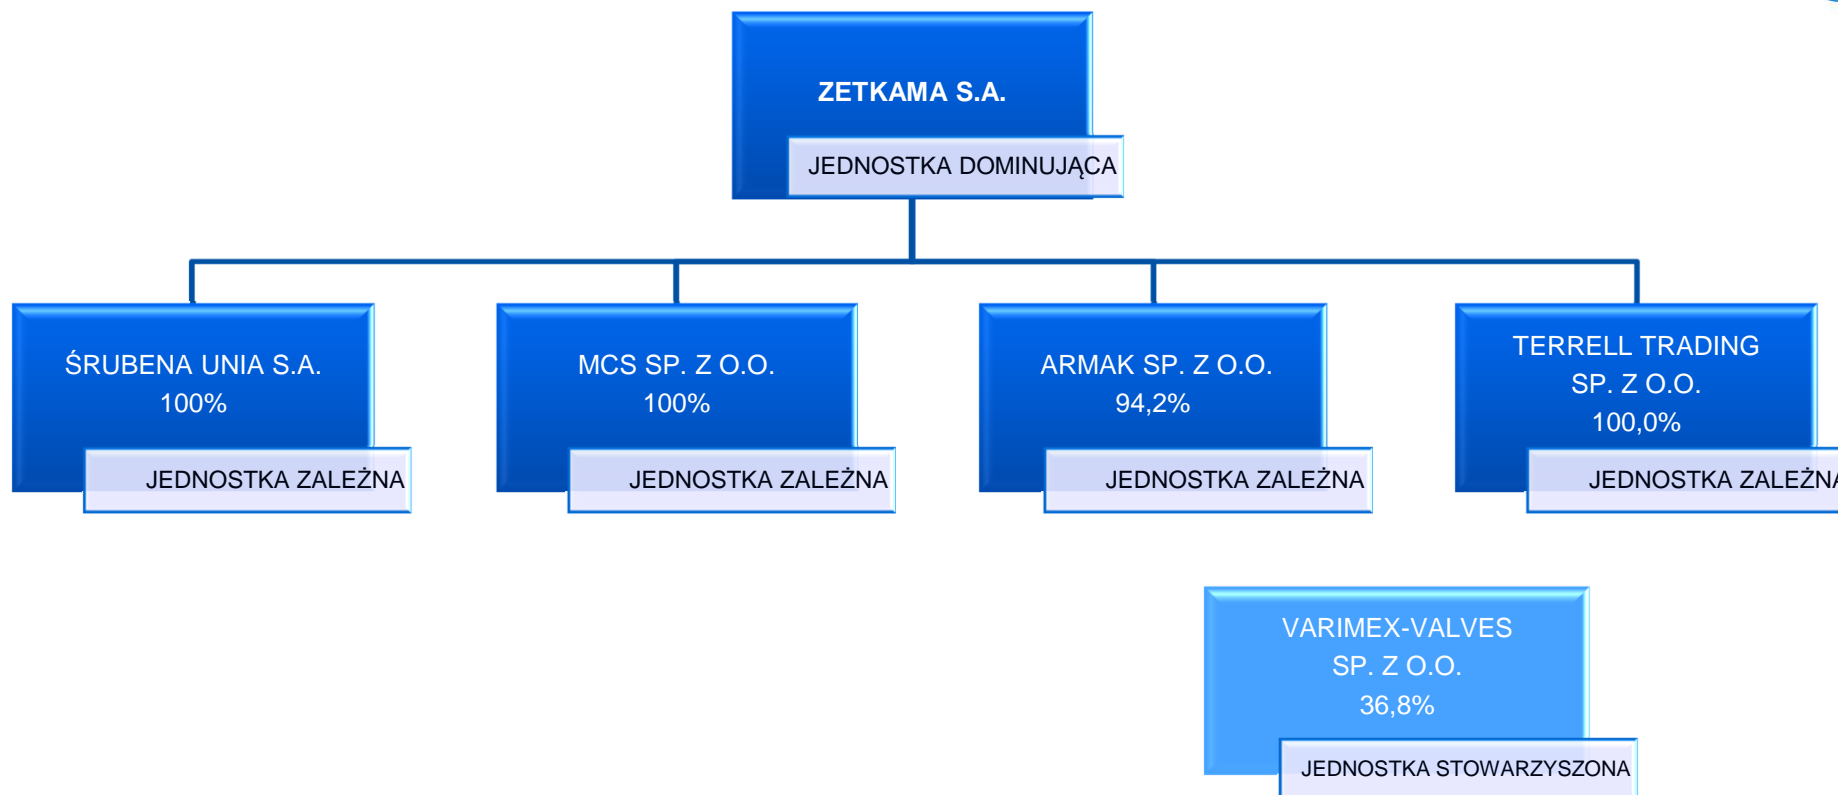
ZETKAMA S.A.

JEDNOSTKA DOMINUJĄCA

ŚRUBENA UNIA S.A.
100%

JEDNOSTKA ZALEŻNA

MCS SP. Z O.O.
100%

JEDNOSTKA ZALEŻNA

ARMAK SP. Z O.O.
94,2%

JEDNOSTKA ZALEŻNA

TERRELL TRADING
SP. Z O.O.
100,0%

JEDNOSTKA ZALEŻN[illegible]

VARIMEX-VALVES
SP. Z O.O.
36,8%

JEDNOSTKA STOWARZYSZONA